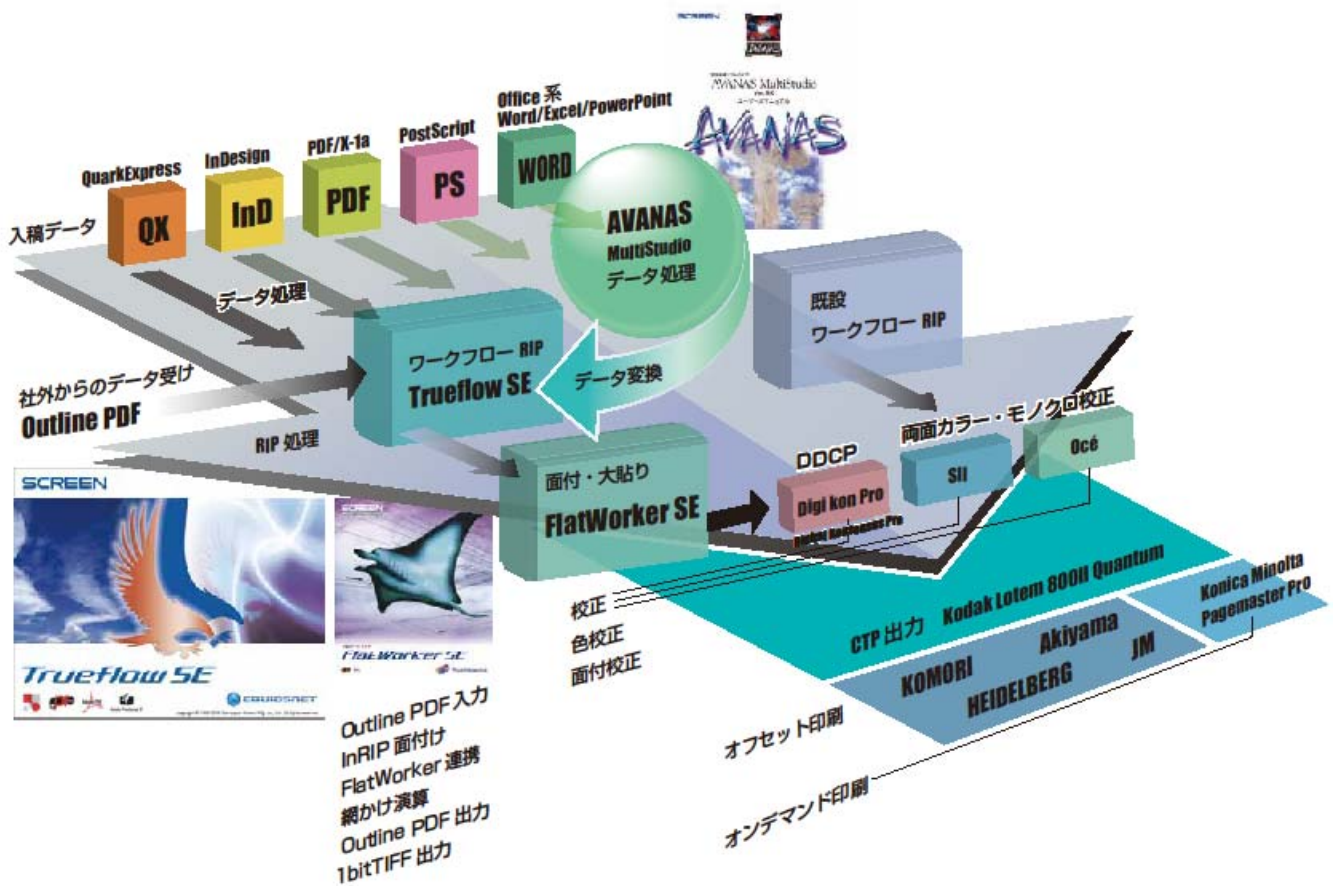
SCREEN

AVANAS MultiStudio

AVANAS

Office 系
Word/Excel/PowerPoint

PostScript

PDF/X-1a

InDesign

QuarkExpress

入稿データ

QX

InD

PDF

PS

WORD

AVANAS
MultiStudio
データ処理

データ処理

既設
ワークフロー RIP

社外からのデータ受け
Outline PDF

ワークフロー RIP
Trueflow SE

データ変換

RIP 処理

両面カラー・モノクロ校正

DDCP

面付・大貼り
FlatWorker SE

Digi kon Pro

SII

Océ

SCREEN

Trueflow SE

FlatWorker SE

Kodak Lotem 800II Quantum

Konica Minolta
Pagemaster Pro

校正
色校正
面付校正

CTP 出力

KOMORI
Akiyama
JM
HEIDELBERG

Outline PDF 入力
InRIP 面付け
FlatWorker 連携
網かけ演算
Outline PDF 出力
1bitTIFF 出力

オフセット印刷

オンデマンド印刷